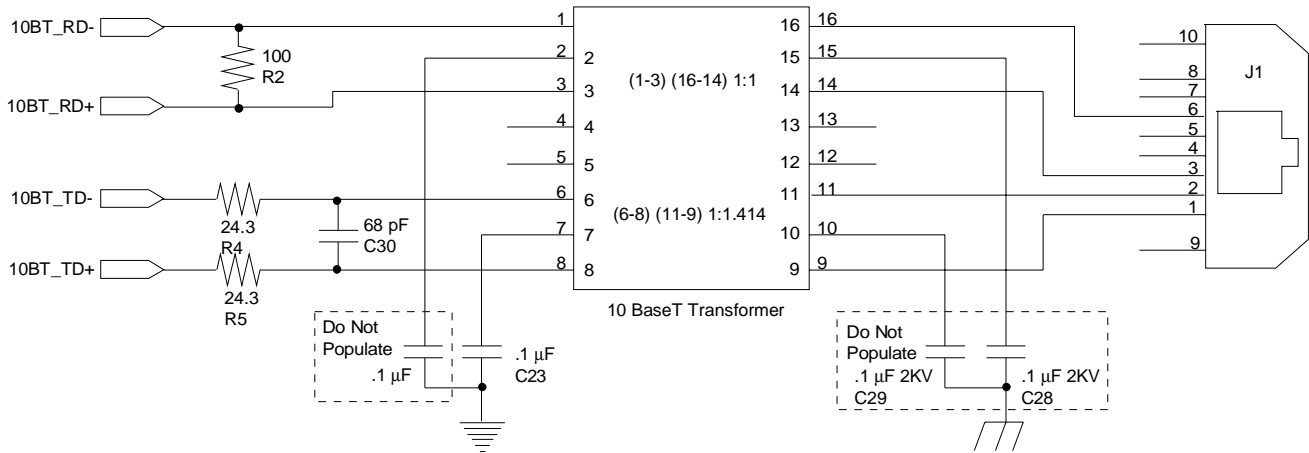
10BT_RD-

100
R2

10BT_RD+

10BT_TD-

24.3
R4

68 pF
C30

10BT_TD+

24.3
R5

Do Not
Populate
.1 µF

.1 µF
C23

1
2 2
3 3
4 4
5 5
6 6
7 7
8 8

(1-3) (16-14) 1:1

(6-8) (11-9) 1:1.414

16 16
15 15
14 14
13 13
12 12
11 11
10 10
9 9

10 BaseT Transformer

Do Not
Populate
.1 µF 2KV
C29

.1 µF 2KV
C28

J1

10
8
7
6
5
4
3
2
1
9